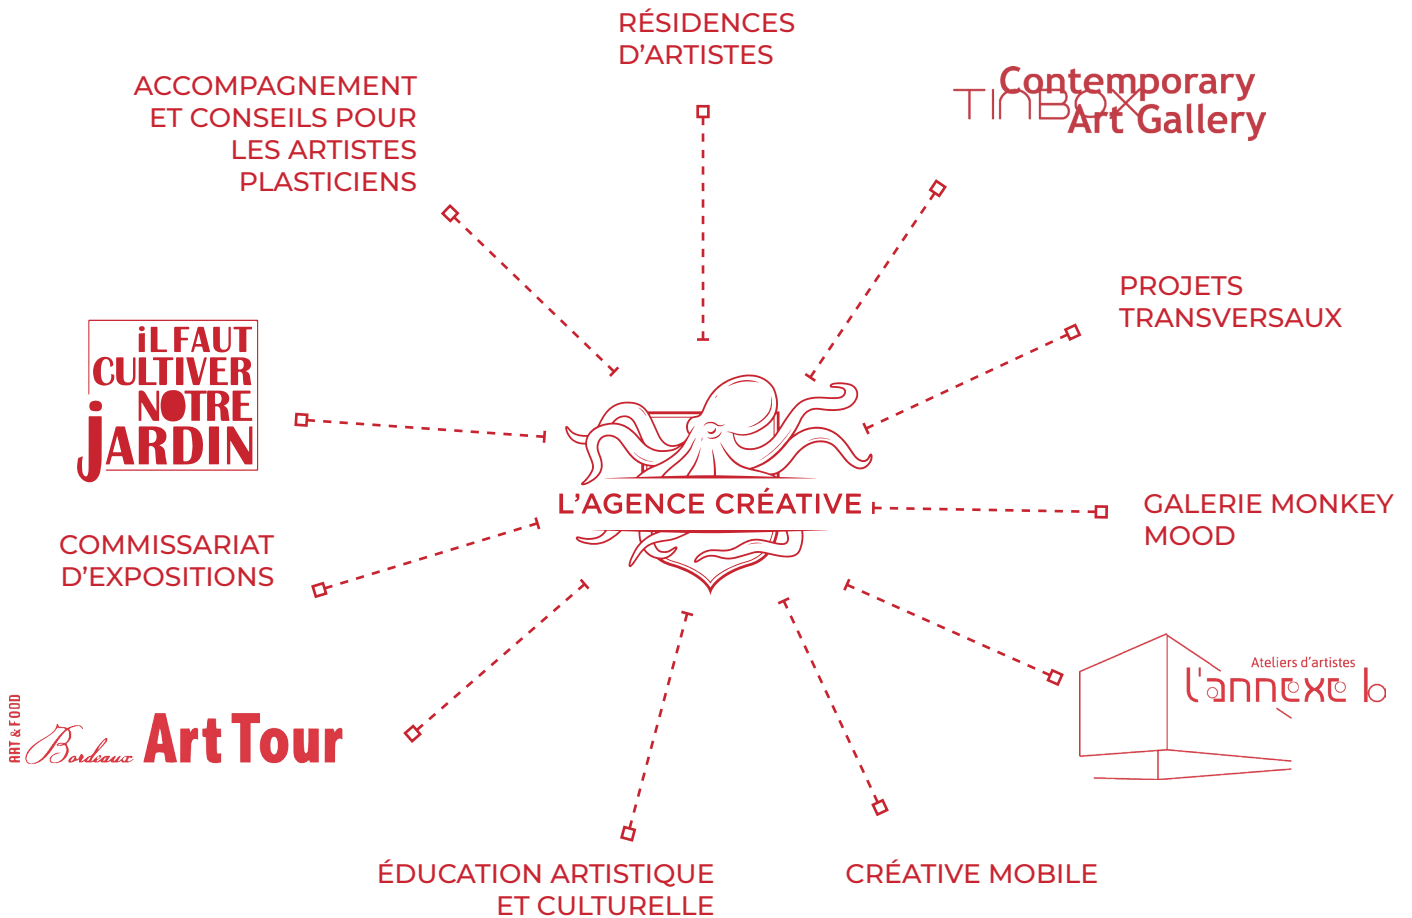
RÉSIDENCES D'ARTISTES

ACCOMPAGNEMENT ET CONSEILS POUR LES ARTISTES PLASTICIENS

TINBOX Contemporary Art Gallery

PROJETS TRANSVERSAUX

iL FAUT CULTIVER NOTRE JARDIN

L'AGENCE CRÉATIVE

GALERIE MONKEY MOOD

COMMISSARIAT D'EXPOSITIONS

Ateliers d'artistes l'annexe b

ART & FOOD Bordeaux Art Tour

ÉDUCATION ARTISTIQUE ET CULTURELLE

CRÉATIVE MOBILE